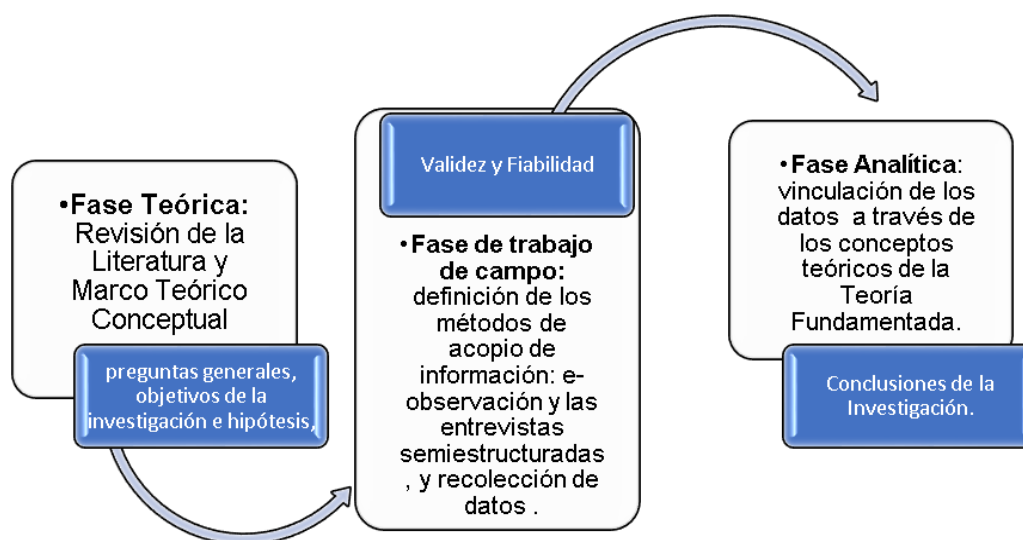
•Fase Teórica: Revisión de la Literatura y Marco Teórico Conceptual

preguntas generales, objetivos de la investigación e hipótesis,

Validez y Fiabilidad

•Fase de trabajo de campo: definición de los métodos de acopio de información: e-observación y las entrevistas semiestructuradas , y recolección de datos .

•Fase Analítica: vinculación de los datos a través de los conceptos teóricos de la Teoría Fundamentada.

Conclusiones de la Investigación.